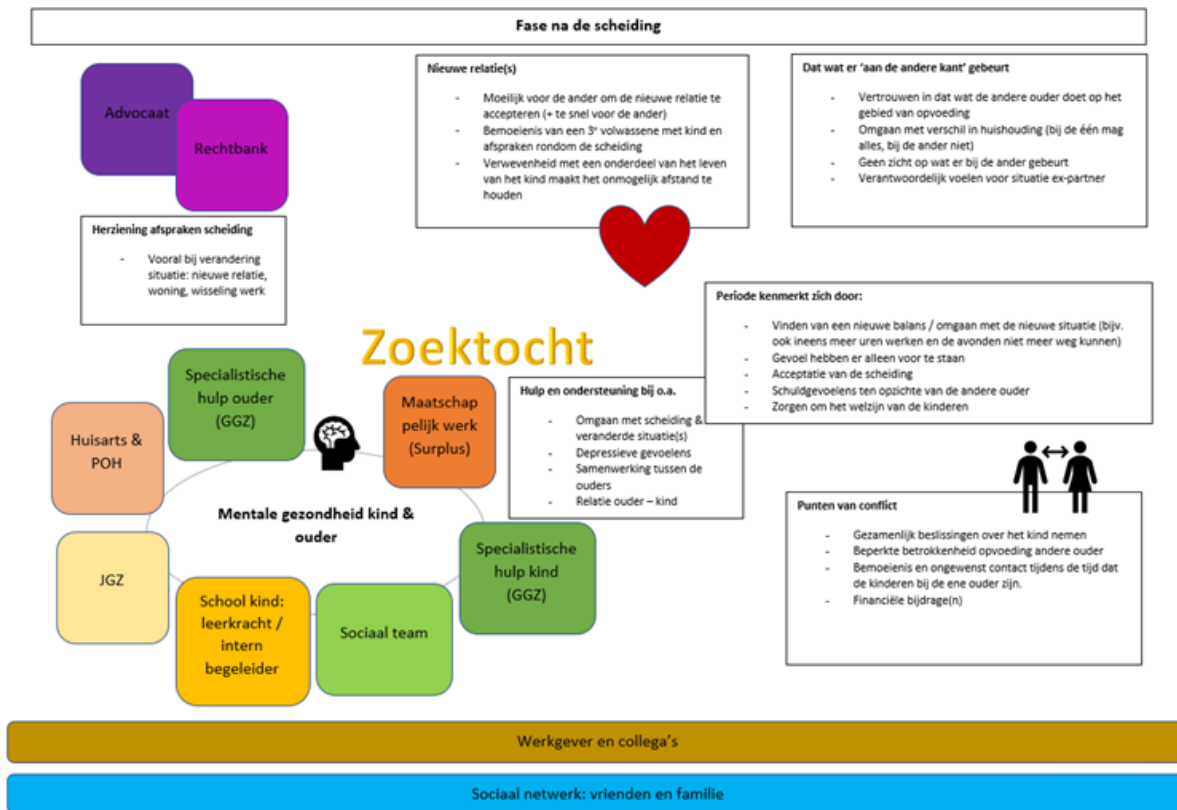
Fase na de scheiding

Advocaat

Rechtbank

Herziening afspraken scheiding

- Vooral bij verandering situatie: nieuwe relatie, woning, wisseling werk

Nieuwe relatie(s)

- Moeilijk voor de ander om de nieuwe relatie te accepteren (+ te snel voor de ander)
- Bemoeienis van een 3$^e$ volwassene met kind en afspraken rondom de scheiding
- Verwevenheid met een onderdeel van het leven van het kind maakt het onmogelijk afstand te houden

Dat wat er 'aan de andere kant' gebeurt

- Vertrouwen in dat wat de andere ouder doet op het gebied van opvoeding
- Omgaan met verschil in huishouding (bij de één mag alles, bij de ander niet)
- Geen zicht op wat er bij de ander gebeurt
- Verantwoordelijk voelen voor situatie ex-partner

Periode kenmerkt zich door:

- Vinden van een nieuwe balans / omgaan met de nieuwe situatie (bijv. ook ineens meer uren werken en de avonden niet meer weg kunnen)
- Gevoel hebben er alleen voor te staan
- Acceptatie van de scheiding
- Schuldgevoelens ten opzichte van de andere ouder
- Zorgen om het welzijn van de kinderen

Zoektocht

Specialistische hulp ouder (GGZ)

Maatschap pelijk werk (Surplus)

Huisarts & POH

Hulp en ondersteuning bij o.a.

- Omgaan met scheiding & veranderde situatie(s)
- Depressieve gevoelens
- Samenwerking tussen de ouders
- Relatie ouder – kind

Mentale gezondheid kind & ouder

JGZ

Specialistische hulp kind (GGZ)

School kind: leerkracht / intern begeleider

Sociaal team

Punten van conflict

- Gezamenlijk beslissingen over het kind nemen
- Beperkte betrokkenheid opvoeding andere ouder
- Bemoeienis en ongewenst contact tijdens de tijd dat de kinderen bij de ene ouder zijn.
- Financiële bijdrage(n)

Werkgever en collega's

Sociaal netwerk: vrienden en familie